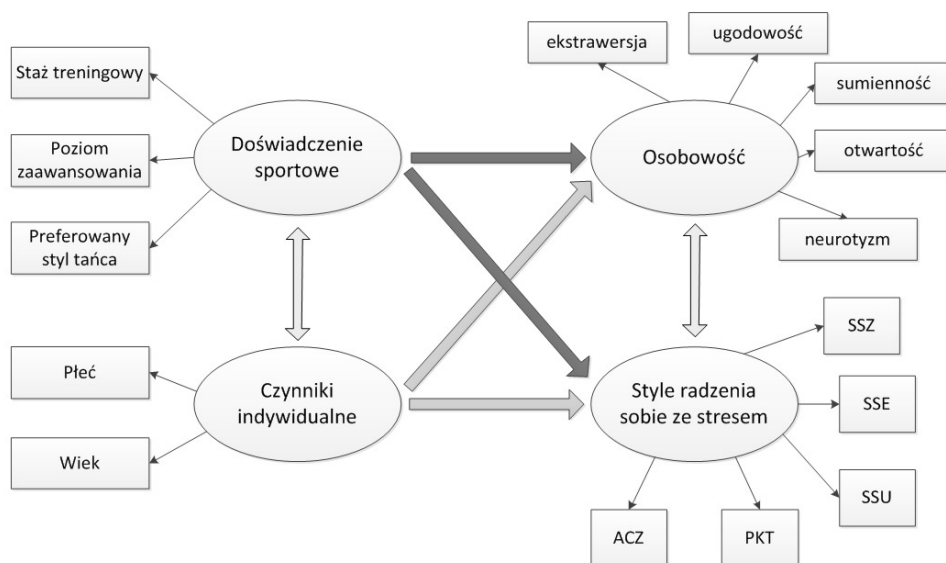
Staż treningowy

Poziom zaawansowania

Preferowany styl tańca

Doświadczenie sportowe

Płeć

Wiek

Czynniki indywidualne

ekstrawersja

ugodowość

sumienność

otwartość

neurotyzm

Osobowość

SSZ

SSE

SSU

Style radzenia sobie ze stresem

ACZ

PKT